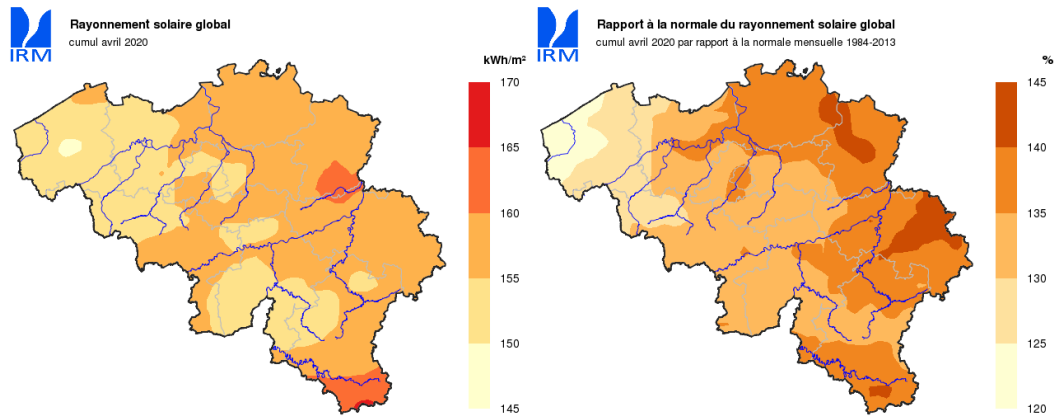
IRM

Rayonnement solaire global

cumul avril 2020

kWh/m²

170

165

160

155

150

145

IRM

Rapport à la normale du rayonnement solaire global

cumul avril 2020 par rapport à la normale mensuelle 1984-2013

%

145

140

135

130

125

120